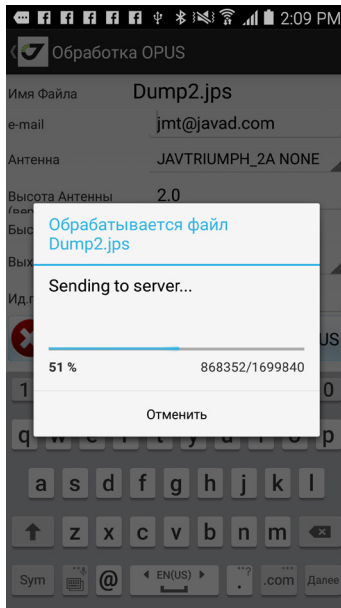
2:09 PM

Обработка OPUS

Имя Файла Dump2.jps

e-mail jmt@javad.com

Антенна JAVTRIUMPH_2A NONE

Высота Антенны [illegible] 2.0

Выс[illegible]

Вых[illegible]

Ид.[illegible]

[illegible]US

Обрабатывается файл Dump2.jps

Sending to server...

51 %

868352/1699840

Отменить

1 0

q w e r t y u i o p

a s d f g h j k l

z x c v b n m

Sym @ EN(US) .com Далее